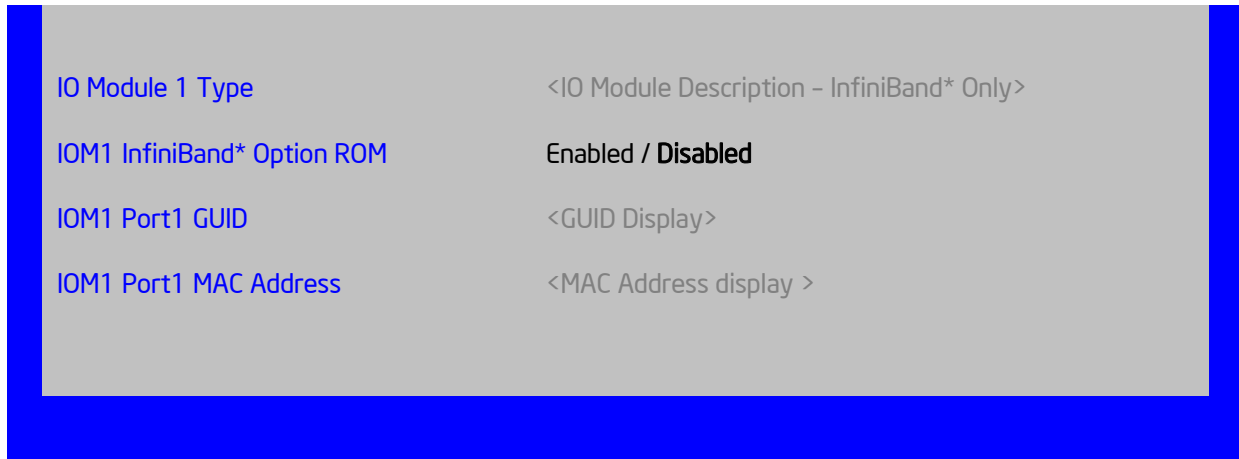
| | |
|---|---|
| IO Module 1 Type | <IO Module Description – InfiniBand* Only> |
| IOM1 InfiniBand* Option ROM | Enabled / Disabled |
| IOM1 Port1 GUID | <GUID Display> |
| IOM1 Port1 MAC Address | <MAC Address display > |